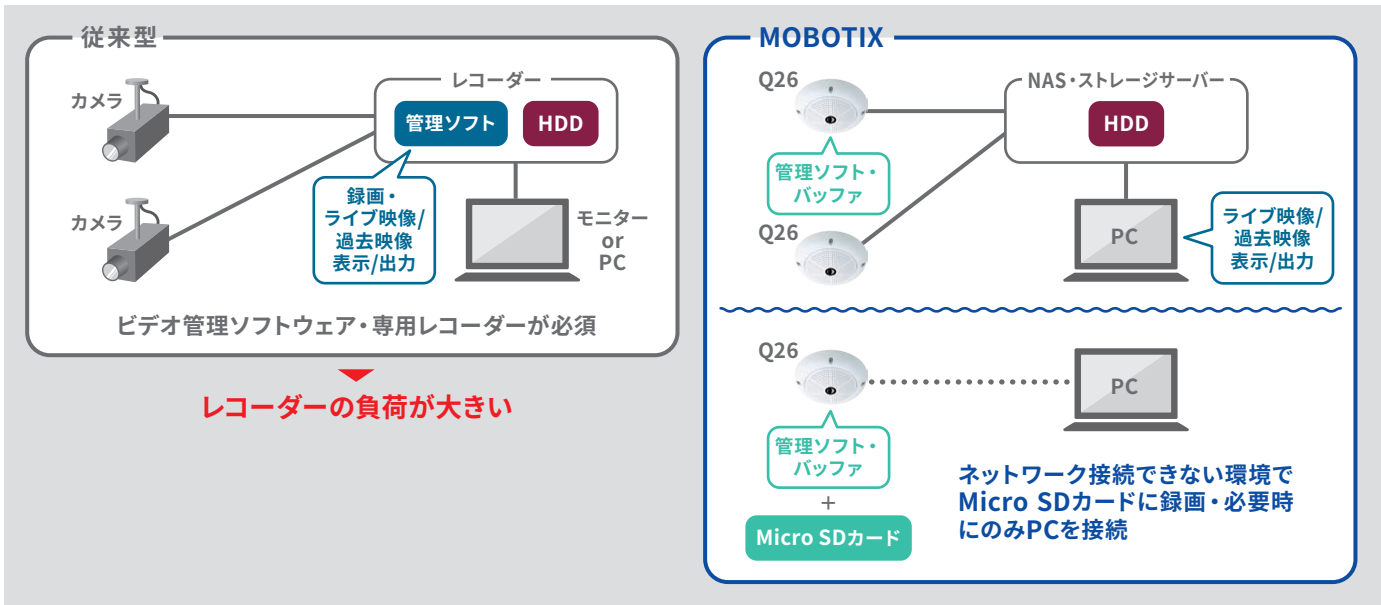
従来型

レコーダー

カメラ

管理ソフト

HDD

カメラ

録画・
ライブ映像/
過去映像
表示/出力

モニター
or
PC

ビデオ管理ソフトウェア・専用レコーダーが必須

レコーダーの負荷が大きい

MOBOTIX

Q26

NAS・ストレージサーバー

HDD

管理ソフト・
バッファ

Q26

PC

ライブ映像/
過去映像
表示/出力

Q26

PC

管理ソフト・
バッファ

+

Micro SDカード

ネットワーク接続できない環境で
Micro SDカードに録画・必要時
にのみPCを接続